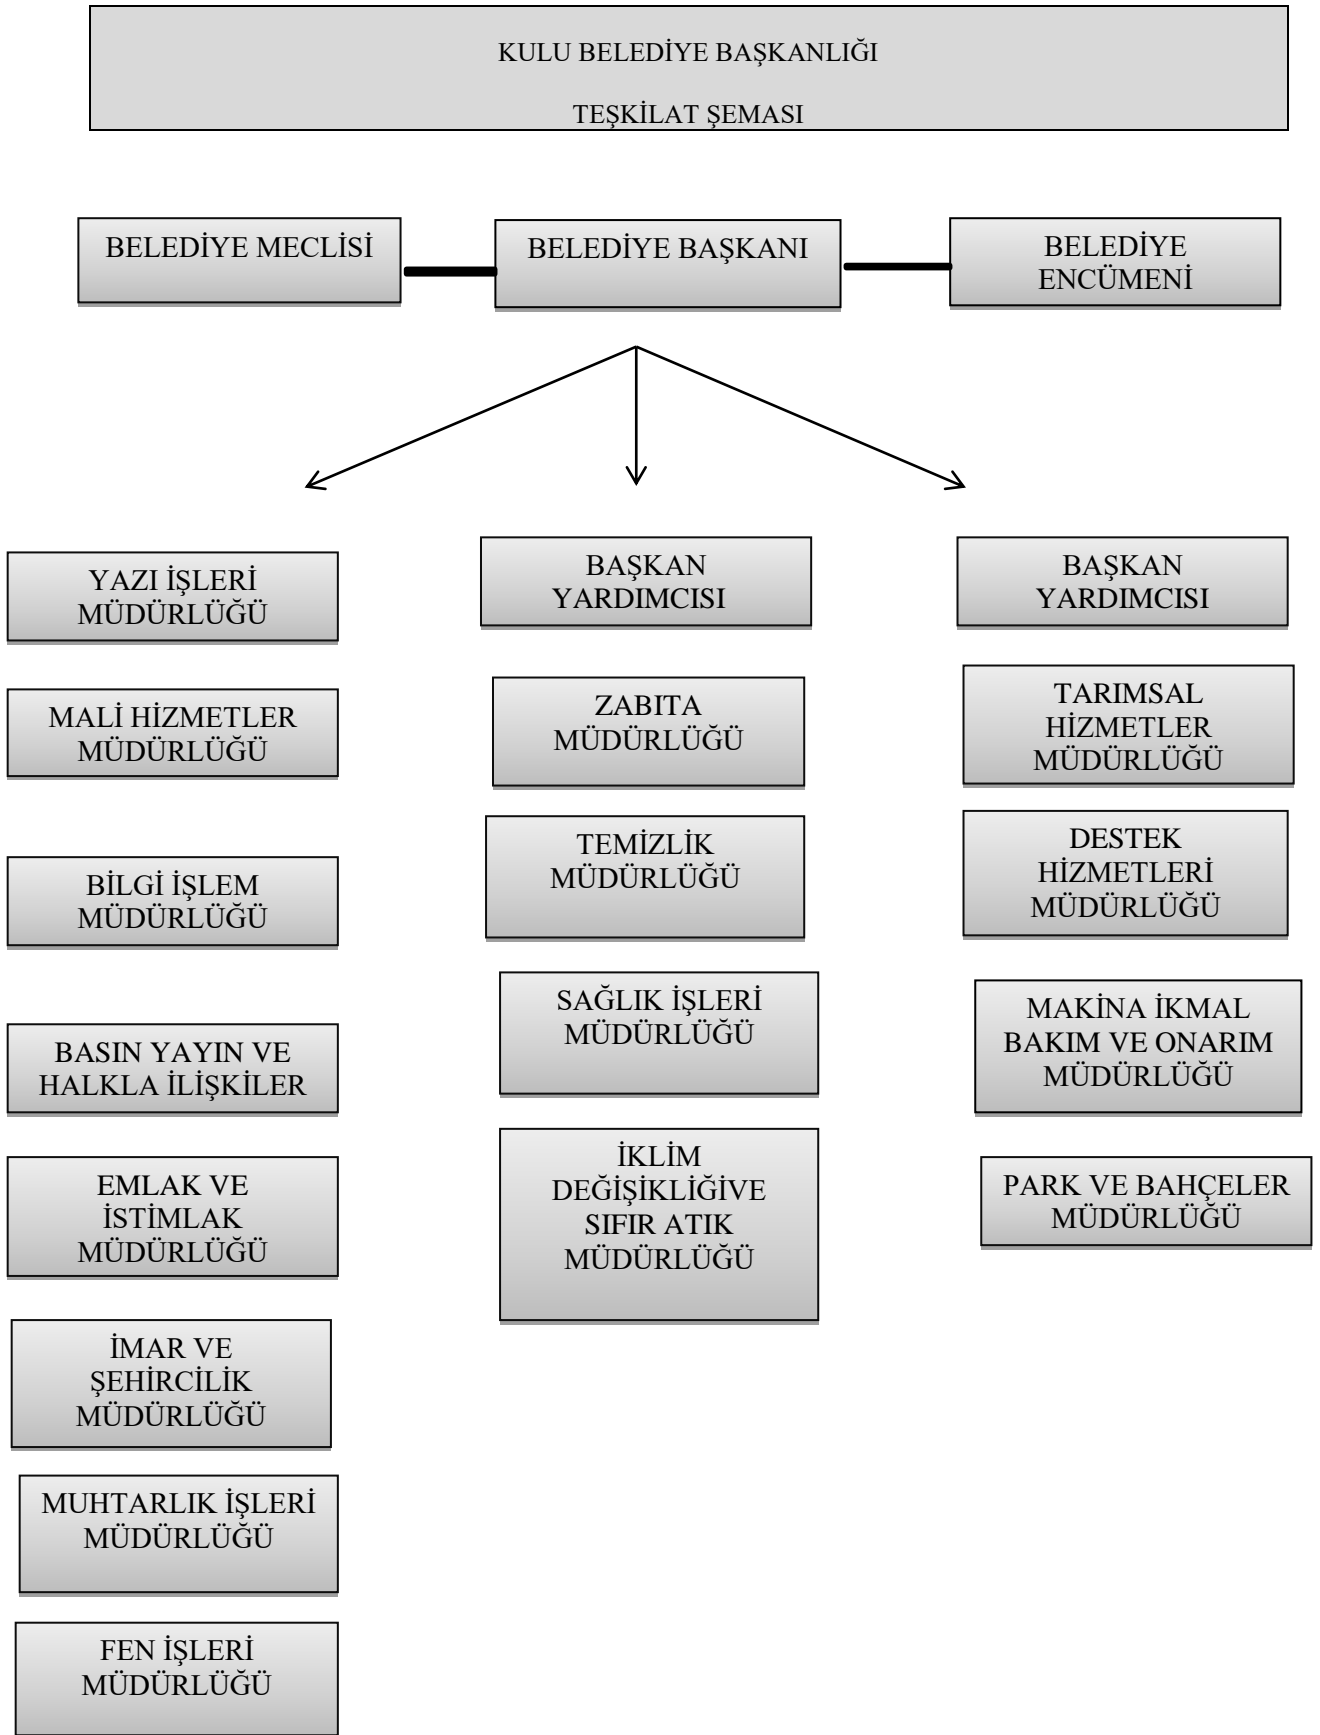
KULU BELEDİYE BAŞKANLIĞI

TEŞKİLAT ŞEMASI

BELEDİYE MECLİSİ

BELEDİYE BAŞKANI

BELEDİYE ENCÜMENİ

YAZI İŞLERİ MÜDÜRLÜĞÜ

MALİ HİZMETLER MÜDÜRLÜĞÜ

BİLGİ İŞLEM MÜDÜRLÜĞÜ

BASIN YAYIN VE HALKLA İLİŞKİLER

EMLAK VE İSTİMLAK MÜDÜRLÜĞÜ

İMAR VE ŞEHİRCİLİK MÜDÜRLÜĞÜ

MUHTARLIK İŞLERİ MÜDÜRLÜĞÜ

FEN İŞLERİ MÜDÜRLÜĞÜ

BAŞKAN YARDIMCISI

ZABITA MÜDÜRLÜĞÜ

TEMİZLİK MÜDÜRLÜĞÜ

SAĞLIK İŞLERİ MÜDÜRLÜĞÜ

İKLİM DEĞİŞİKLİĞİVE SIFIR ATIK MÜDÜRLÜĞÜ

BAŞKAN YARDIMCISI

TARIMSAL HİZMETLER MÜDÜRLÜĞÜ

DESTEK HİZMETLERİ MÜDÜRLÜĞÜ

MAKİNA İKMAL BAKIM VE ONARIM MÜDÜRLÜĞÜ

PARK VE BAHÇELER MÜDÜRLÜĞÜ